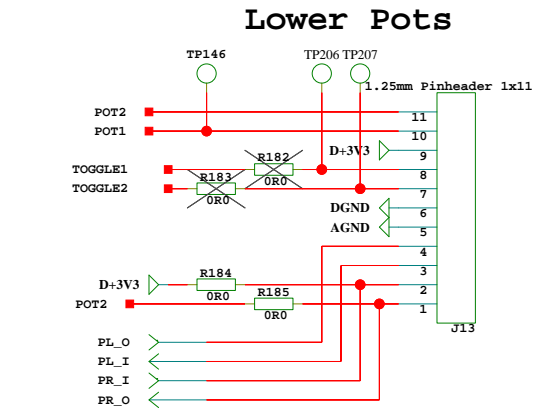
Lower Pots

TP146

TP206 TP207

1.25mm Pinheader 1x11

POT2

POT1

11

10

D+3V3

9

TOGGLE1

TOGGLE2

R182

0R0

R183

0R0

8

7

DGND

AGND

6

5

4

3

D+3V3

R184

0R0

POT2

R185

0R0

2

1

J13

PL_O

PL_I

PR_I

PR_O